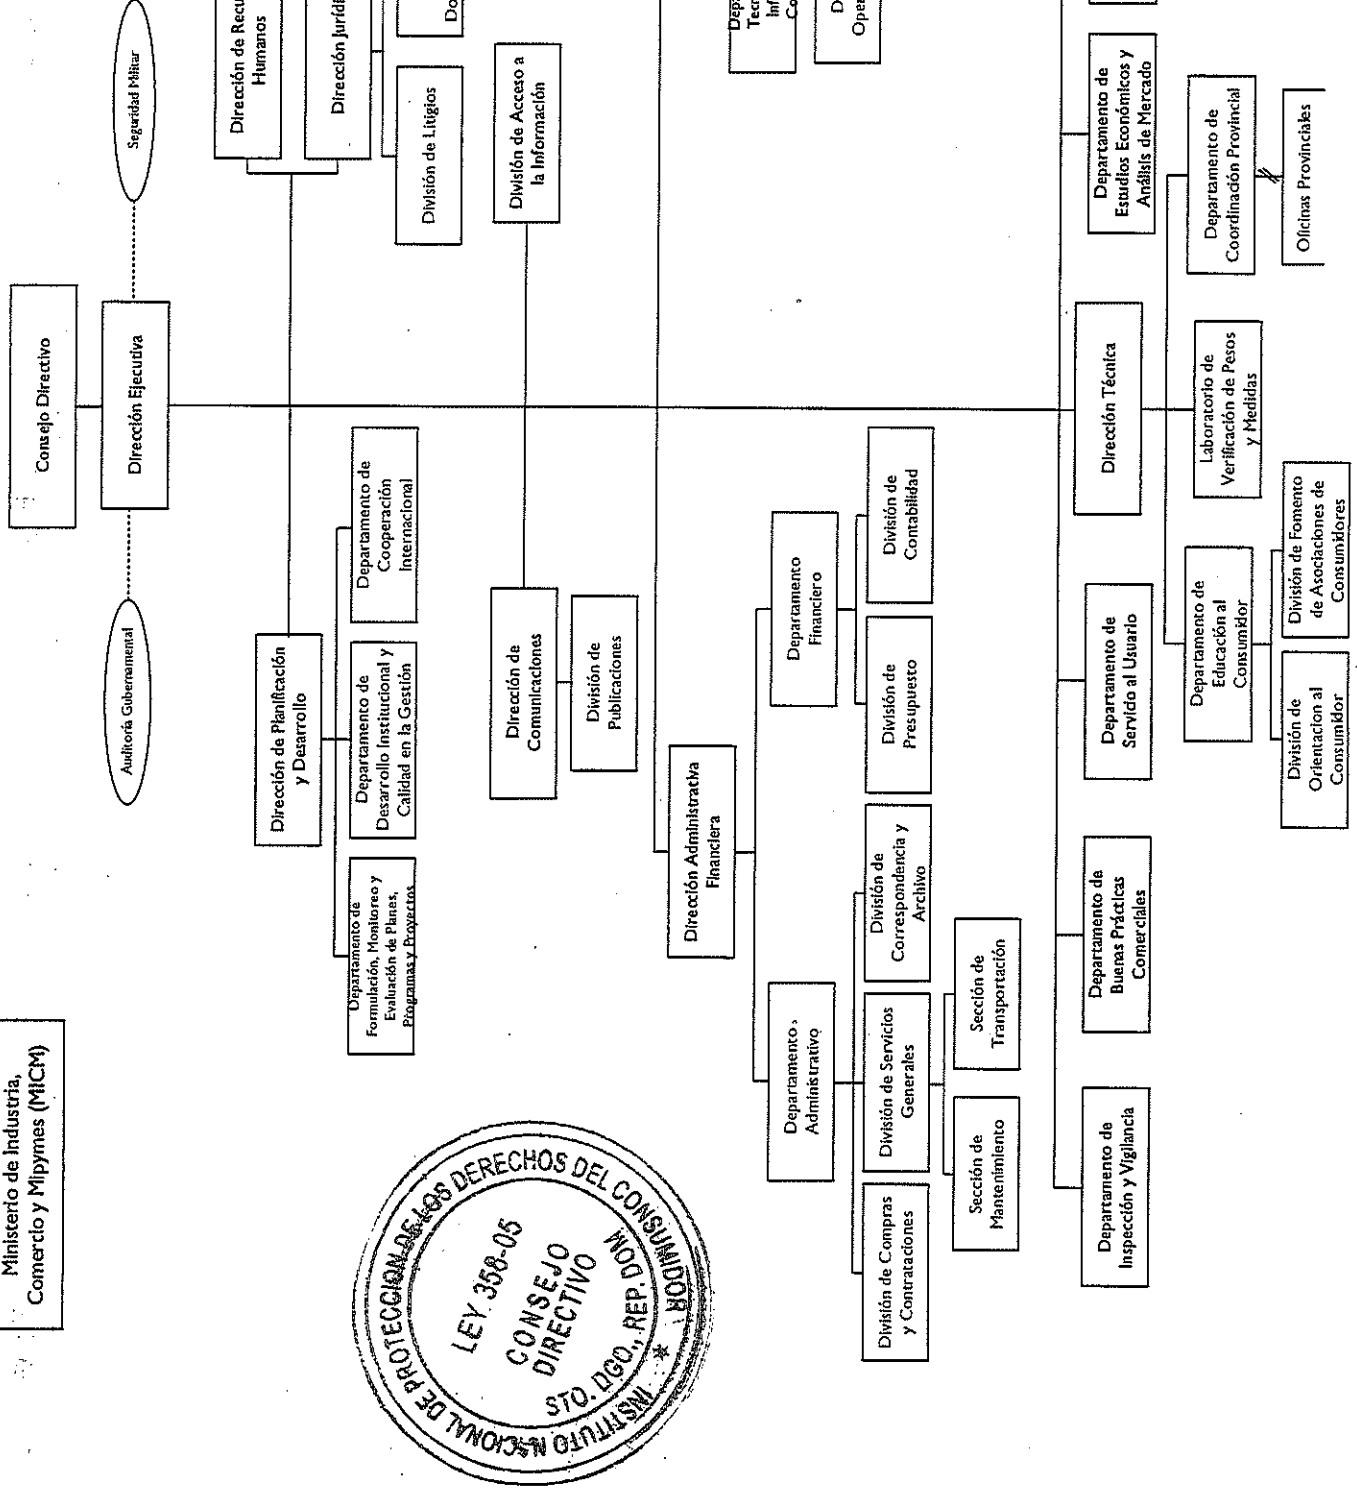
Ministerio de Industria, Comercio y Mipymes (MICM)

Consejo Directivo

Dirección Ejecutiva

Auditoría Gubernamental

Seguridad Militar

Dirección de Recu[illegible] Humanos

Dirección Jurídi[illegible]

Do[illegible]

División de Litigios

División de Acceso a la Información

Dep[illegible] Tecn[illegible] Inf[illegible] Co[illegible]

D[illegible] Ope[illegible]

Dirección de Planificación y Desarrollo

Departamento de Formulación, Monitoreo y Evaluación de Planes, Programas y Proyectos

Departamento de Desarrollo Institucional y Calidad en la Gestión

Departamento de Cooperación Internacional

Dirección de Comunicaciones

División de Publicaciones

Dirección Administrativa Financiera

Departamento Administrativo

División de Compras y Contrataciones

División de Servicios Generales

Sección de Mantenimiento

Sección de Transportación

División de Correspondencia y Archivo

Departamento Financiero

División de Presupuesto

División de Contabilidad

Dirección Técnica

Departamento de Inspección y Vigilancia

Departamento de Buenas Prácticas Comerciales

Departamento de Servicio al Usuario

Departamento de Educación al Consumidor

División de Orientacion al Consumidor

División de Fomento de Asociaciones de Consumidores

Laboratorio de Verificación de Pesos y Medidas

Departamento de Coordinación Provincial

Oficinas Provinciales

Departamento de Estudios Económicos y Análisis de Mercado

INSTITUTO NACIONAL DE PROTECCION DE LOS DERECHOS DEL CONSUMIDOR
LEY 358-05
CONSEJO DIRECTIVO
STO. DGO., REP. DOM.